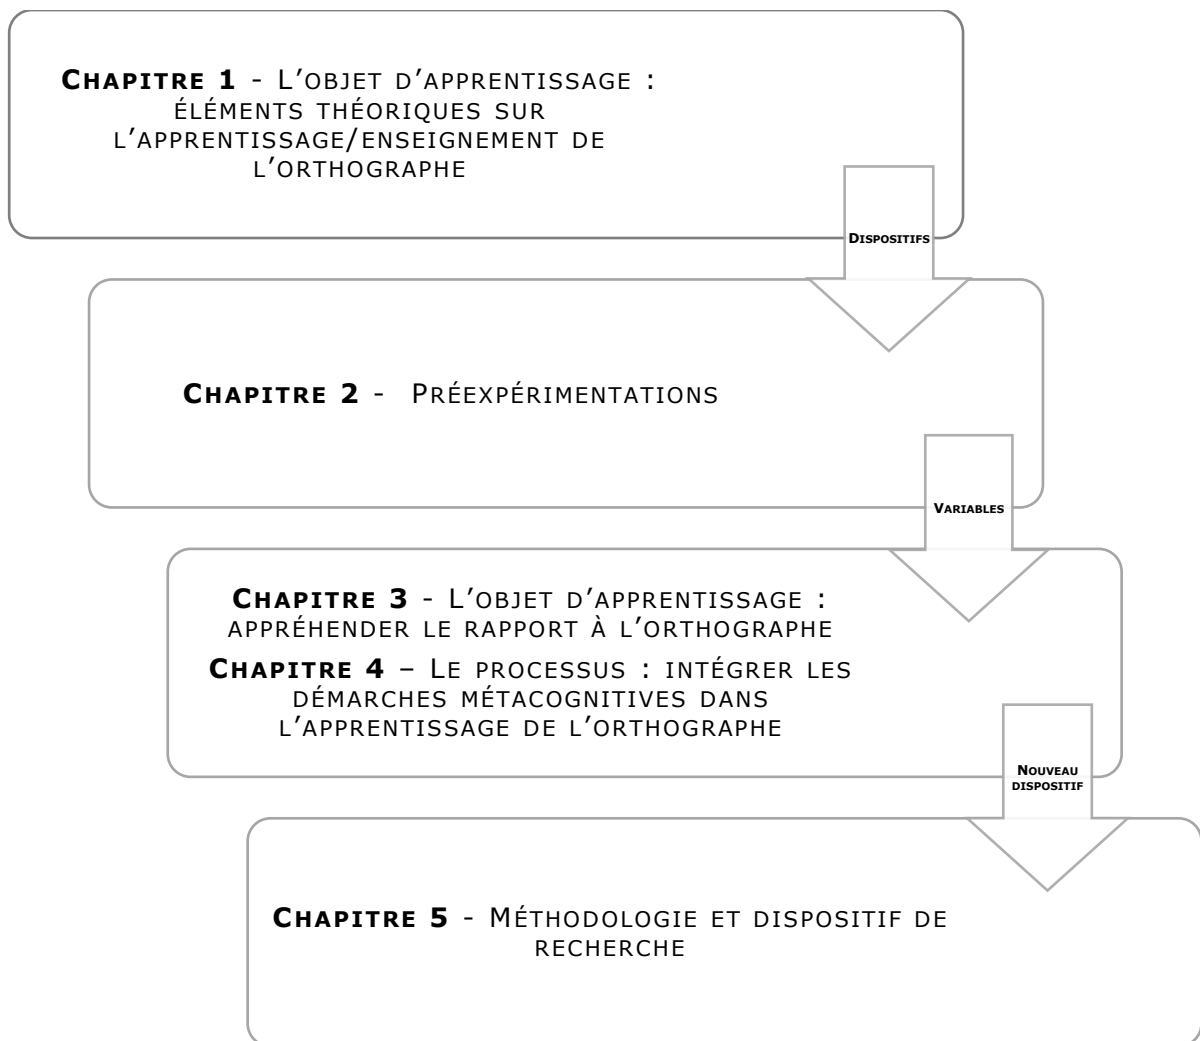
Chapitre 1 - L'objet d'apprentissage : éléments théoriques sur l'apprentissage/enseignement de l'orthographe

Dispositifs

Chapitre 2 - Préexpérimentations

Variables

Chapitre 3 - L'objet d'apprentissage : appréhender le rapport à l'orthographe

Chapitre 4 – Le processus : intégrer les démarches métacognitives dans l'apprentissage de l'orthographe

Nouveau dispositif

Chapitre 5 - Méthodologie et dispositif de recherche